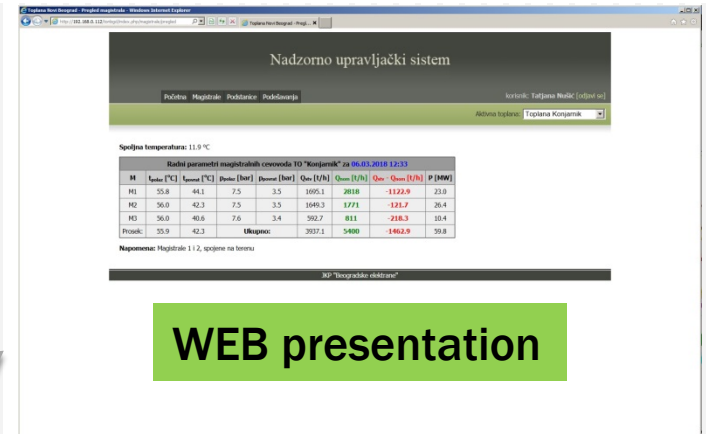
Toplana Novi Beograd - Pregled magistrala - Windows Internet Explorer

http://192.168.0.112/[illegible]

Toplana Novi Beograd - Pregl...

Nadzorno upravljački sistem

Početna Magistrale Podstanice Podešavanja

korisnik: Tatjana Nošić [odjavi se]

Aktivna toplana: Toplana Konjarnik

Spoljna temperatura: 11.9 °C

Radni parametri magistralnih cevovoda TO "Konjarnik" za 06.03.2018 12:33

| M | $t_{polaz}$ [°C] | $t_{povrat}$ [°C] | $p_{polaz}$ [bar] | $p_{povrat}$ [bar] | $Q_{str}$ [t/h] | $Q_{uzm}$ [t/h] | $Q_{str} - Q_{uzm}$ [t/h] | P [MW] |
|---|---|---|---|---|---|---|---|---|
| M1 | 55.8 | 44.1 | 7.5 | 3.5 | 1695.1 | 2818 | -1122.9 | 23.0 |
| M2 | 56.0 | 42.3 | 7.5 | 3.5 | 1649.3 | 1771 | -121.7 | 26.4 |
| M3 | 56.0 | 40.6 | 7.6 | 3.4 | 592.7 | 811 | -218.3 | 10.4 |
| Prosek: | 55.9 | 42.3 | | Ukupno: | 3937.1 | 5400 | -1462.9 | 59.8 |

Napomena: Magistrale 1 i 2, spojene na terenu

JKP "Beogradske elektrane"

WEB presentation